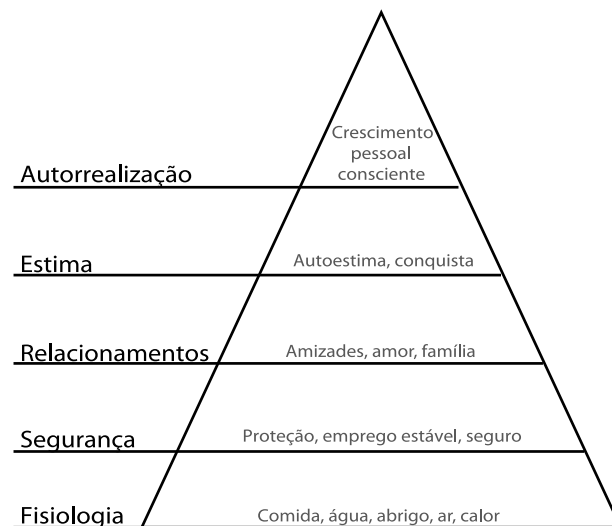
Autorrealização
Crescimento pessoal consciente

Estima
Autoestima, conquista

Relacionamentos
Amizades, amor, família

Segurança
Proteção, emprego estável, seguro

Fisiologia
Comida, água, abrigo, ar, calor